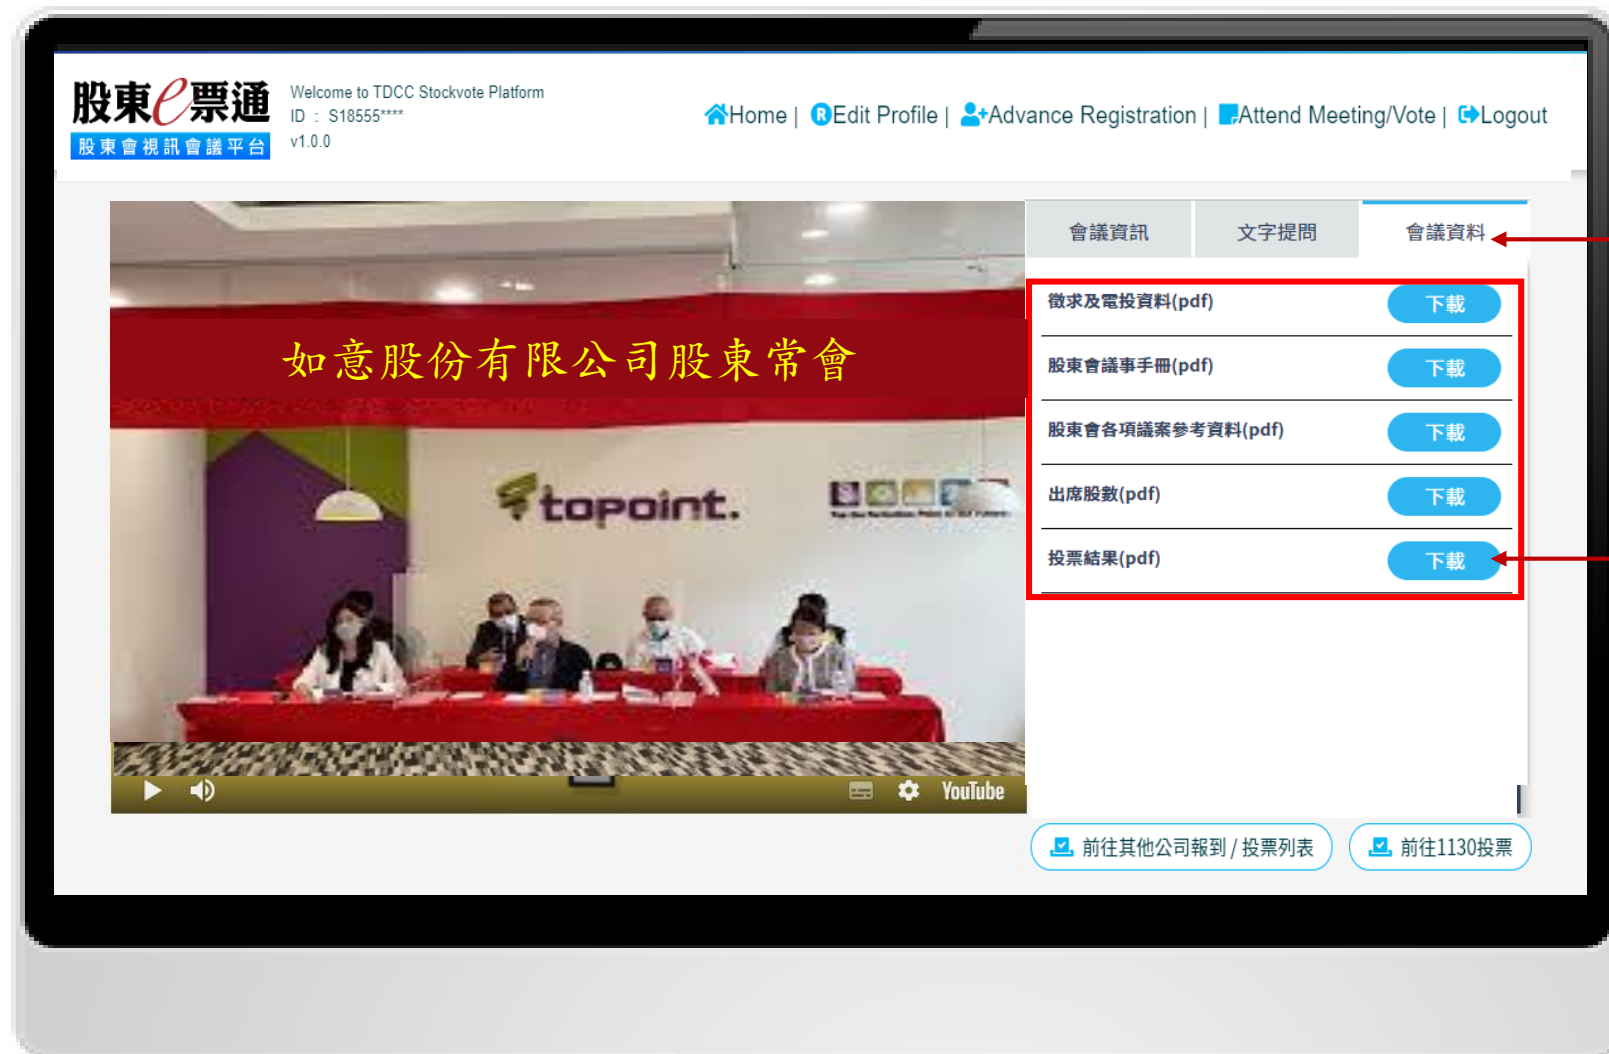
股東e票通
股東會視訊會議平台

Welcome to TDCC Stockvote Platform
ID : S18555****
v1.0.0

Home | Edit Profile | Advance Registration | Attend Meeting/Vote | Logout

如意股份有限公司股東常會

topoint.

YouTube

會議資訊 文字提問 會議資料

| | |
|---|---|
| 徵求及電投資料(pdf) | 下載 |
| 股東會議事手冊(pdf) | 下載 |
| 股東會各項議案參考資料(pdf) | 下載 |
| 出席股數(pdf) | 下載 |
| 投票結果(pdf) | 下載 |

前往其他公司報到 / 投票列表
前往1130投票